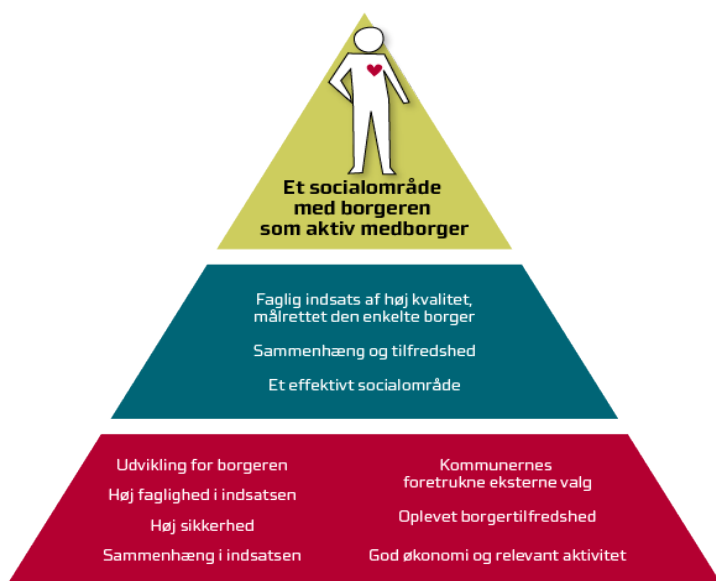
Et socialområde med borgeren som aktiv medborger

Faglig indsats af høj kvalitet, målrettet den enkelte borger

Sammenhæng og tilfredshed

Et effektivt socialområde

Udvikling for borgeren

Høj faglighed i indsatsen

Høj sikkerhed

Sammenhæng i indsatsen

Kommunernes foretrukne eksterne valg

Oplevet borgertilfredshed

God økonomi og relevant aktivitet